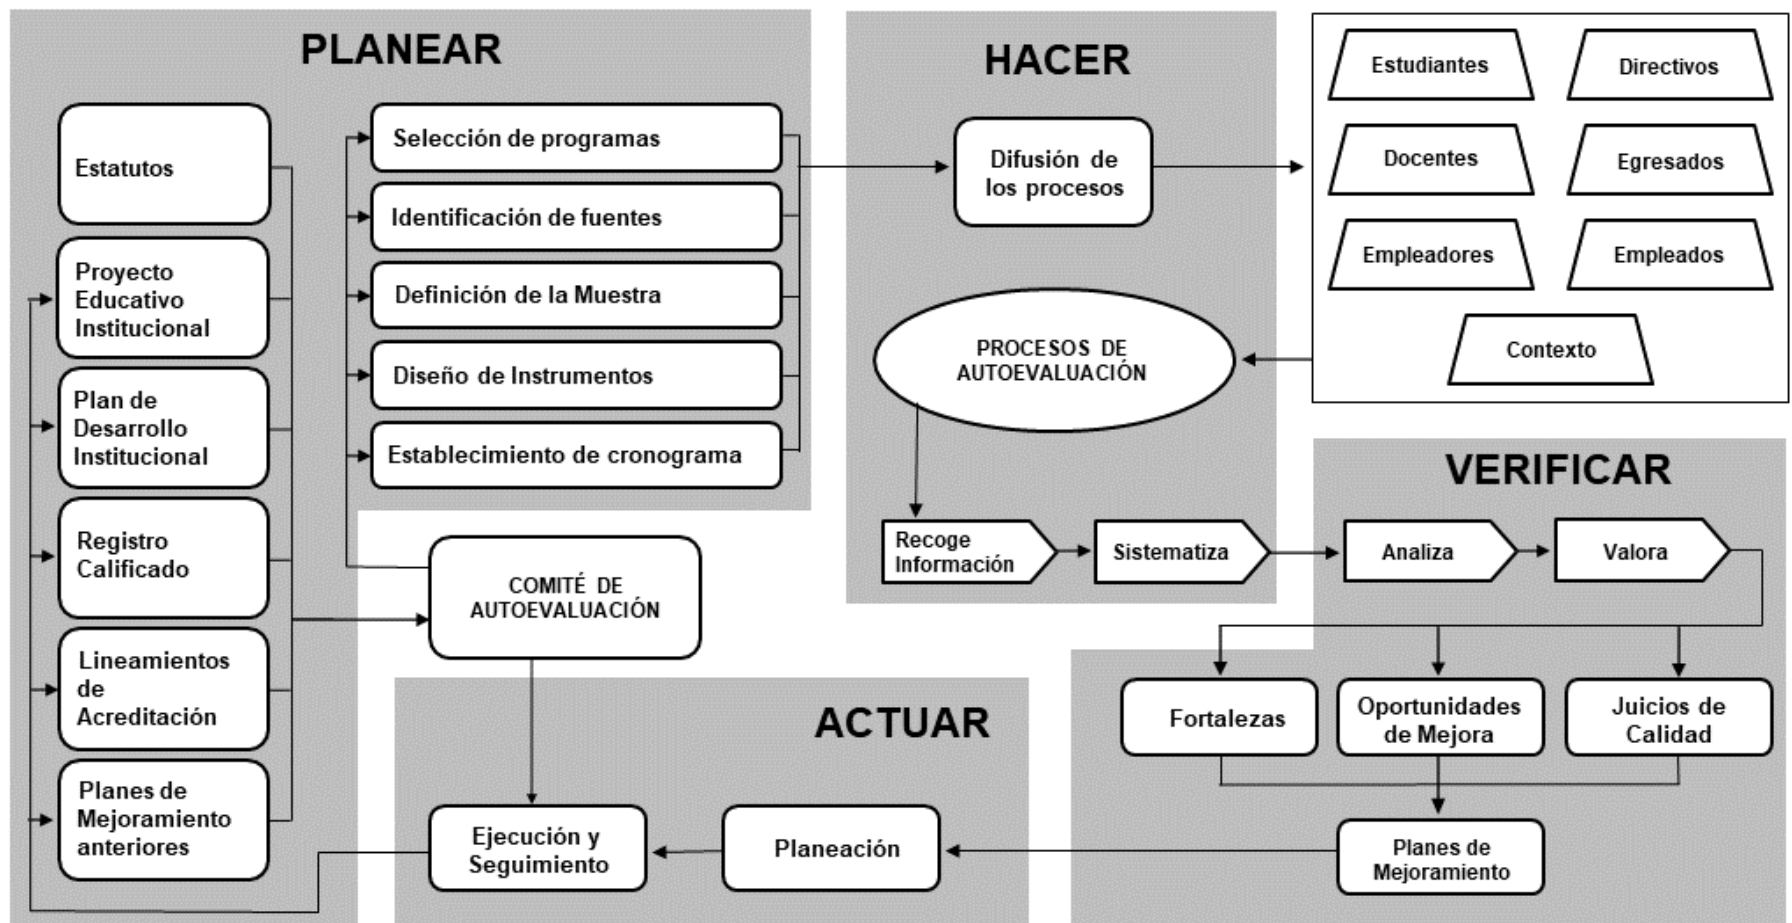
PLANEAR

Estatutos

Proyecto Educativo Institucional

Plan de Desarrollo Institucional

Registro Calificado

Lineamientos de Acreditación

Planes de Mejoramiento anteriores

Selección de programas

Identificación de fuentes

Definición de la Muestra

Diseño de Instrumentos

Establecimiento de cronograma

COMITÉ DE AUTOEVALUACIÓN

HACER

Difusión de los procesos

Estudiantes

Directivos

Docentes

Egresados

Empleadores

Empleados

Contexto

PROCESOS DE AUTOEVALUACIÓN

Recoge Información

Sistematiza

VERIFICAR

Analiza

Valora

Fortalezas

Oportunidades de Mejora

Juicios de Calidad

Planes de Mejoramiento

ACTUAR

Planeación

Ejecución y Seguimiento